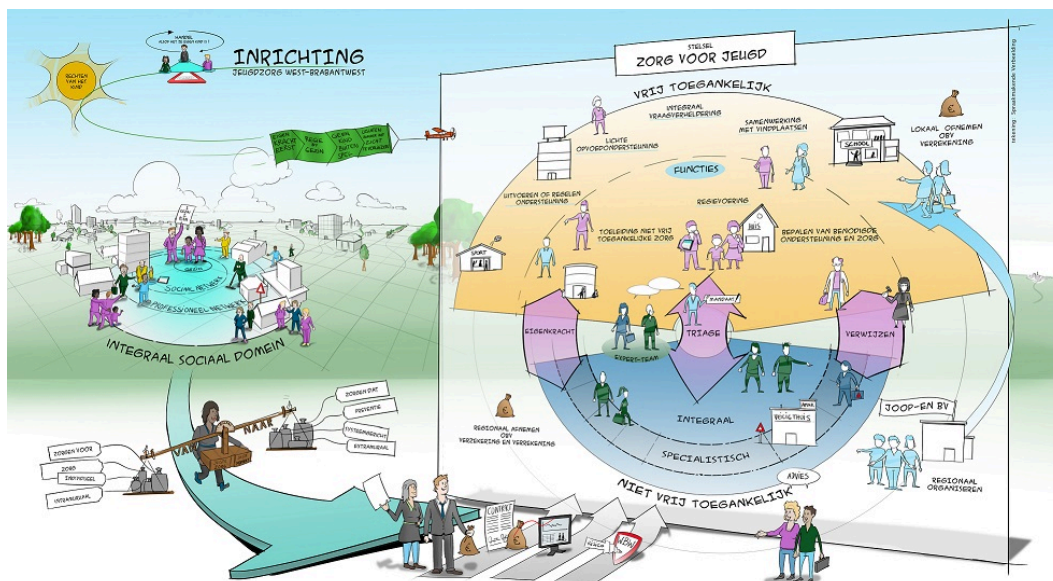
RECHTEN VAN HET KIND

INRICHTING
JEUGDZORG WEST-BRABANT WEST

EIGEN KRACHT REGIE GEEN REGELS GEEN KIND BUITEN SPEL LEUKER DAN

GEZIN
SOCIAL NETWERK
PROFESSIONEEL NETWERK

INTEGRAAL SOCIAAL DOMEIN

VAN NAAR

ZORGEN VOOR
ZORG
INDIVIDUEEL
INTRAMURAAL

ZORGEN DAT
PREVENTIE
SYSTEEMGERICHT
EXTRAMURAAL

STELSEL
ZORG VOOR JEUGD

VRIJ TOEGANKELIJK

INTEGRAAL VRAAGVERHELDERING
LICHTE OPVOEDONDERSTEUNING
SAMENWERKING MET VINDPLAATSEN
SCHOOL
FUNCTIES
UITVOEREN OF REGELEN ONDERSTEUNING
REGIEVOERING
TOELEIDING NIET VRIJ TOEGANKELIJKE ZORG
BEPALEN VAN BENODIGDE ONDERSTEUNING EN ZORG
SPORT
THUIS

LOKAAL OPNEMEN OBV VERREKENING

EIGENKRACHT
TRIAGE
VERWIJZEN
EXPERT-TEAM

INTEGRAAL
SPECIALISTISCH

REGIONAAL AFNEMEN OBV VERZEKERING EN VERREKENING

JOOP-EN BV

REGIONAAL ORGANISEREN

NIET VRIJ TOEGANKELIJK

ADVIES
CONTRACT